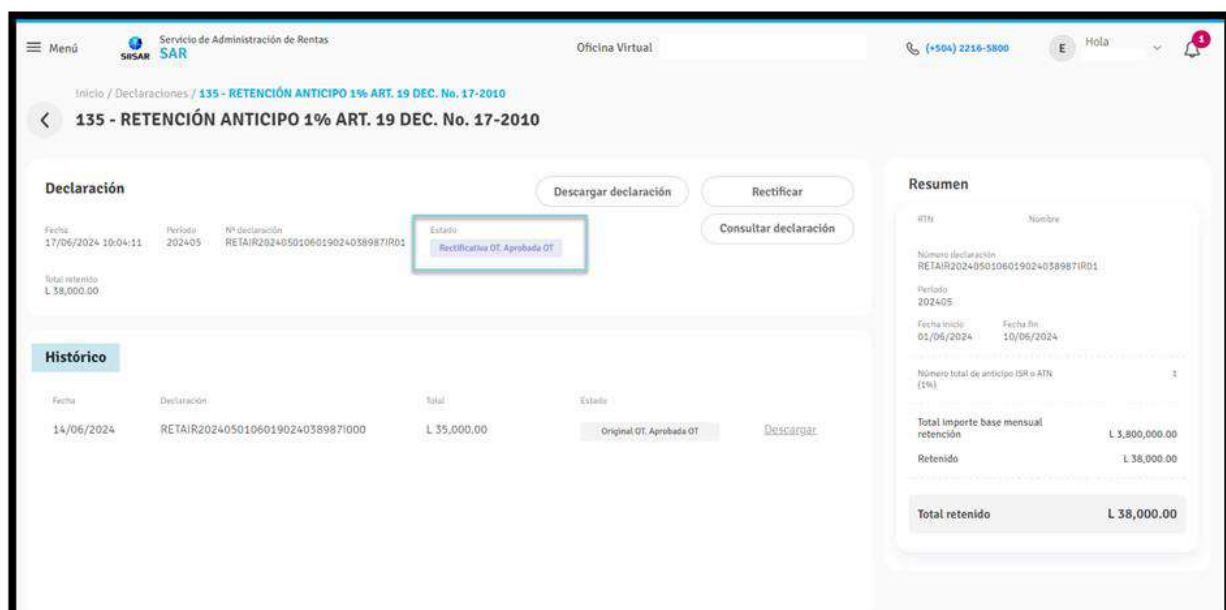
☰ Menú SRSAR SAR Servicio de Administración de Rentas

Oficina Virtual

(+504) 2216-5800

E Hola

1

Inicio / Declaraciones / 135 - RETENCIÓN ANTICIPO 1% ART. 19 DEC. No. 17-2010

135 - RETENCIÓN ANTICIPO 1% ART. 19 DEC. No. 17-2010

Declaración

Descargar declaración

Rectificar

Consultar declaración

Fecha
17/06/2024 10:04:11

Período
202405

Nº declaración
RETAIR20240501060190240389871R01

Estado
Rectificativa OT. Aprobada OT

Total retenido
L 38,000.00

Histórico

| Fecha | Declaración | Total | Estado | |
|---|---|---|---|---|
| 14/06/2024 | RETAIR20240501060190240389871000 | L 35,000.00 | Original OT. Aprobada OT | Descargar |

Resumen

RTN

Nombre

Número declaración
RETAIR20240501060190240389871R01

Período
202405

Fecha inicio
01/06/2024

Fecha fin
10/06/2024

Número total de anticipo ISR o ATN (1%) 1

Total importe base mensual retención L 3,800,000.00

Retenido L 38,000.00

Total retenido L 38,000.00